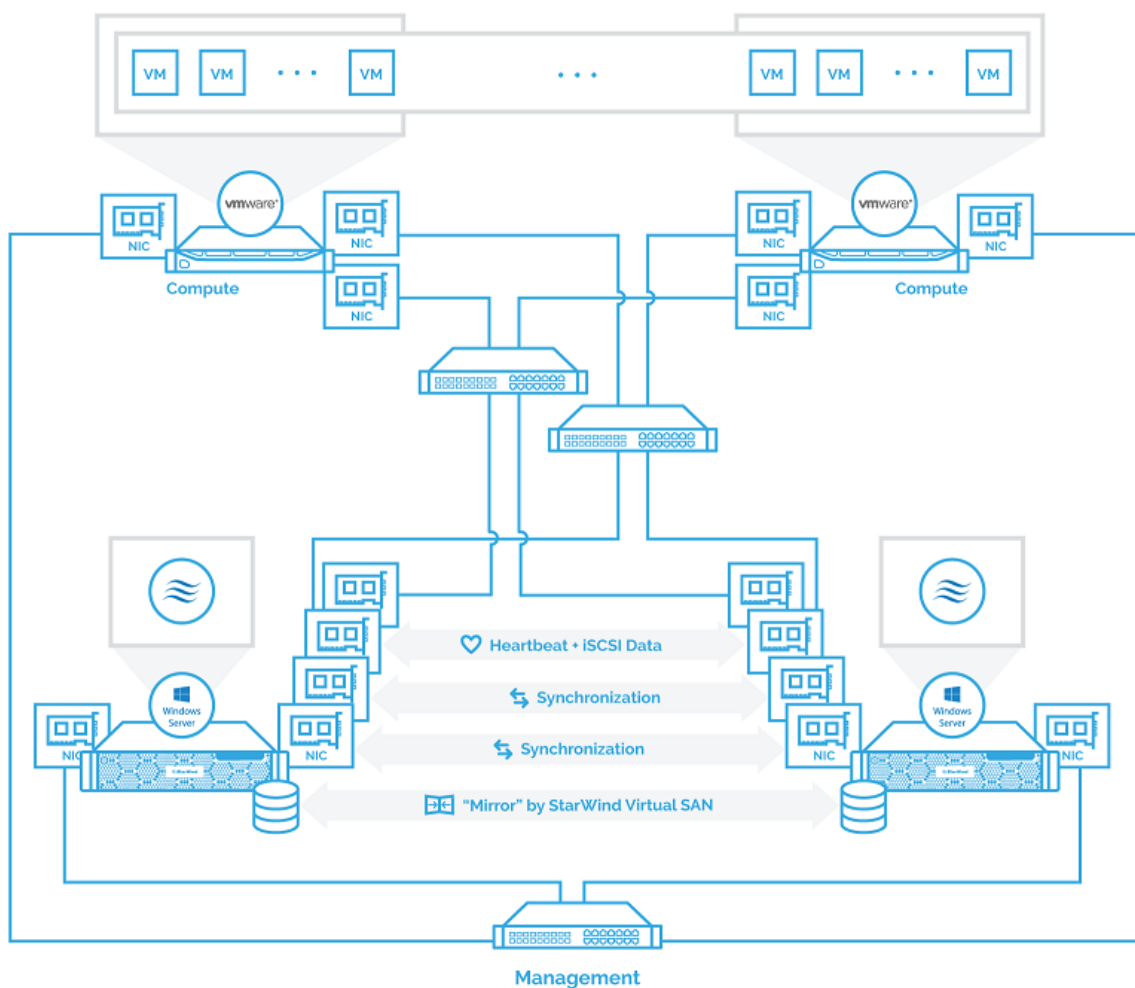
VM VM . . . VM . . . VM VM . . . VM

vmware NIC NIC NIC Compute

vmware NIC NIC NIC Compute

Windows Server NIC NIC

Heartbeat + iSCSI Data

Synchronization

Synchronization

"Mirror" by StarWind Virtual SAN

Windows Server NIC NIC

Management